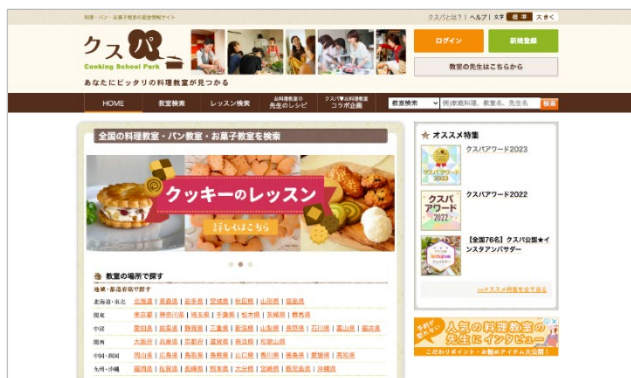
料理・パン・お菓子教室の総合情報サイト

クスパとは？ | ヘルプ | 文字 標準 大きく

クスパ
Cooking School Park
あなたにピッタリの料理教室が見つかる

ログイン
新規登録
教室の先生はこちらから

HOME
教室検索
レッスン検索
お料理教室の先生のレシピ
クスパ★お料理教室コラボ企画
教室検索
検索

全国の料理教室・パン教室・お菓子教室を検索

クッキーのレッスン
詳しくはこちら

教室の場所で探す
地域・都道府県で探す
北海道・東北 北海道 青森県 岩手県 宮城県 秋田県 山形県 福島県
関東 東京都 神奈川県 埼玉県 千葉県 栃木県 茨城県 群馬県
中部 愛知県 岐阜県 静岡県 三重県 新潟県 山梨県 長野県 石川県 富山県 福井県
関西 大阪府 兵庫県 京都府 滋賀県 奈良県 和歌山県
中国・四国 岡山県 広島県 鳥取県 島根県 山口県 香川県 徳島県 愛媛県 高知県
九州・沖縄 福岡県 佐賀県 長崎県 熊本県 大分県 宮崎県 鹿児島県 沖縄県

オススメ特集
クスパアワード2023
クスパアワード2023
クスパアワード2022
クスパ アワード 2022
【全国76名】クスパ公認★インスタアンバサダー
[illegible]
人気の料理教室の先生にインタビュー
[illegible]